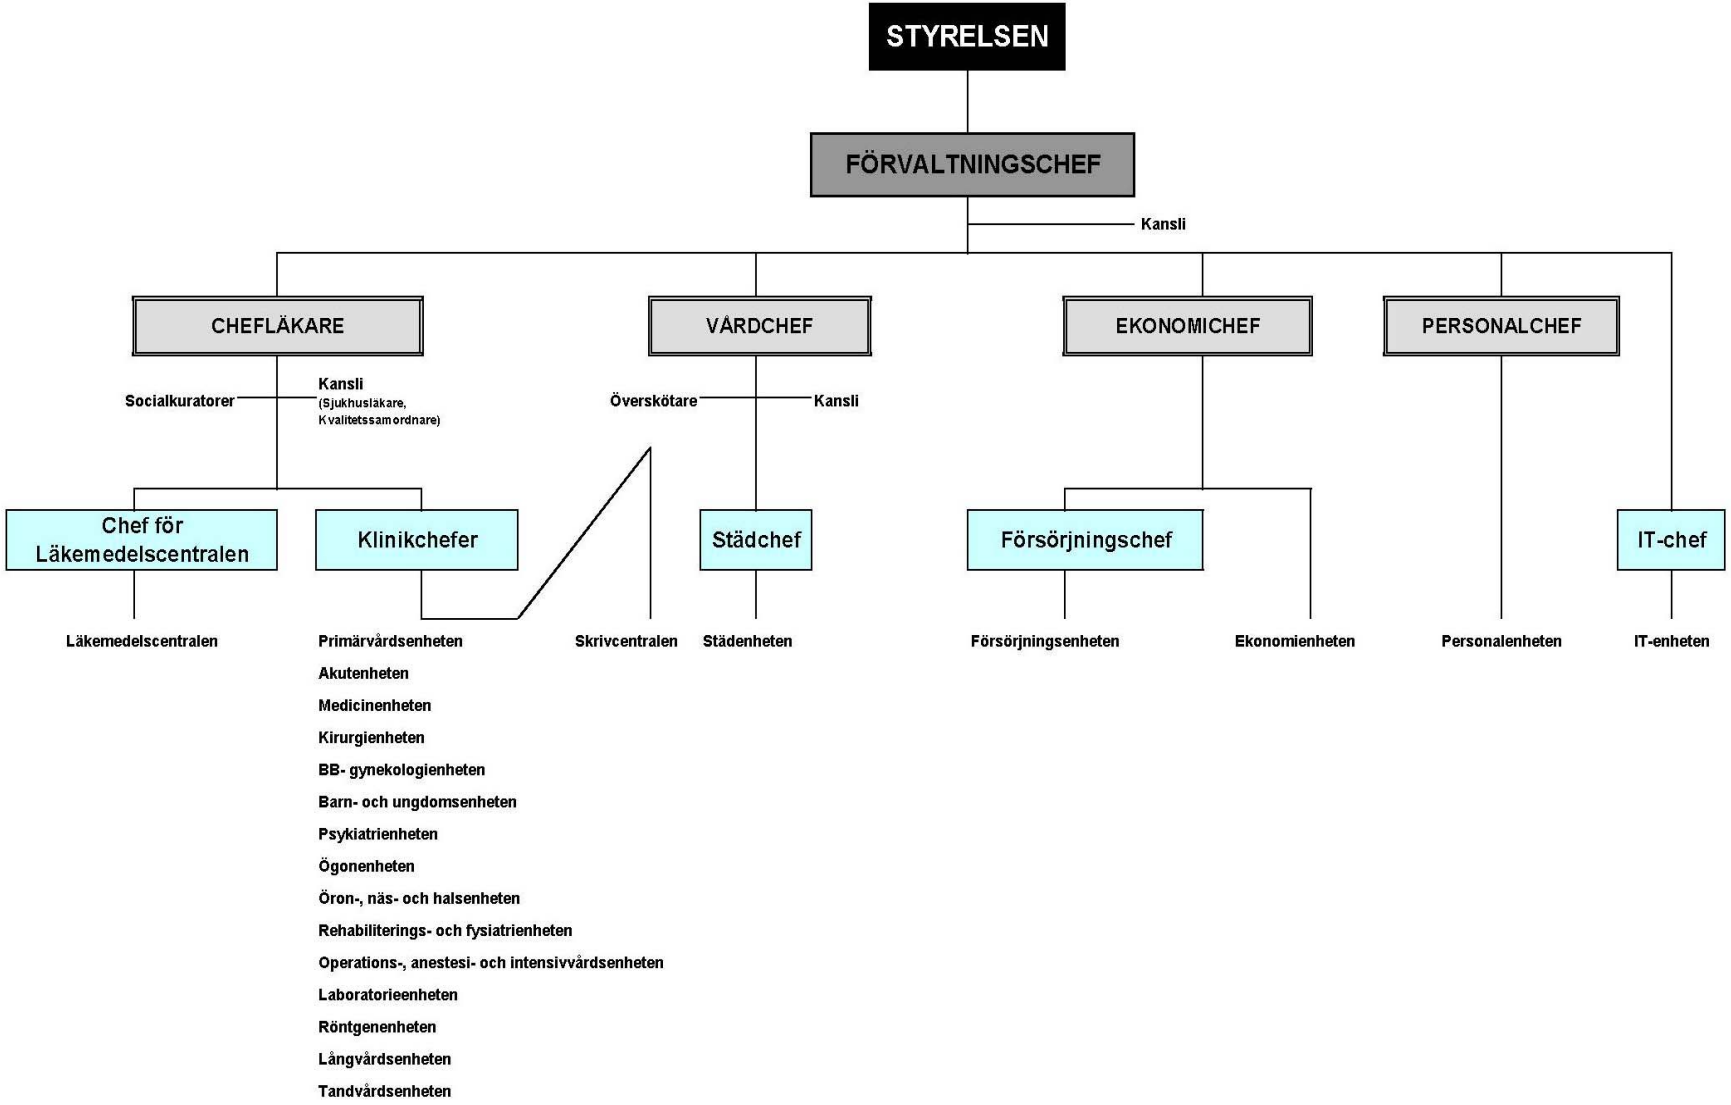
STYRELSEN

FÖRVALTNINGSCHEF

Kansli

CHEFLÄKARE

VÅRDCHEF

EKONOMICHEF

PERSONALCHEF

Socialkuratorer

Kansli (Sjukhusläkare, Kvalitetssamordnare)

Överskötare

Kansli

Chef för Läkemedelscentralen

Klinikchefer

Städchef

Försörjningschef

IT-chef

Läkemedelscentralen

Primärvårdsenheten
Akutenheten
Medicinenheten
Kirurgienheten
BB- gynekologienheten
Barn- och ungdomsenheten
Psykiatrienheten
Ögonenheten
Öron-, näs- och halsenheten
Rehabiliterings- och fysiatrienheten
Operations-, anestesi- och intensivvårdsenheten
Laboratorieenheten
Röntgenenheten
Långvårdsenheten
Tandvårdsenheten

Skrivcentralen

Städenheten

Försörjningsenheten

Ekonomienheten

Personalenheten

IT-enheten